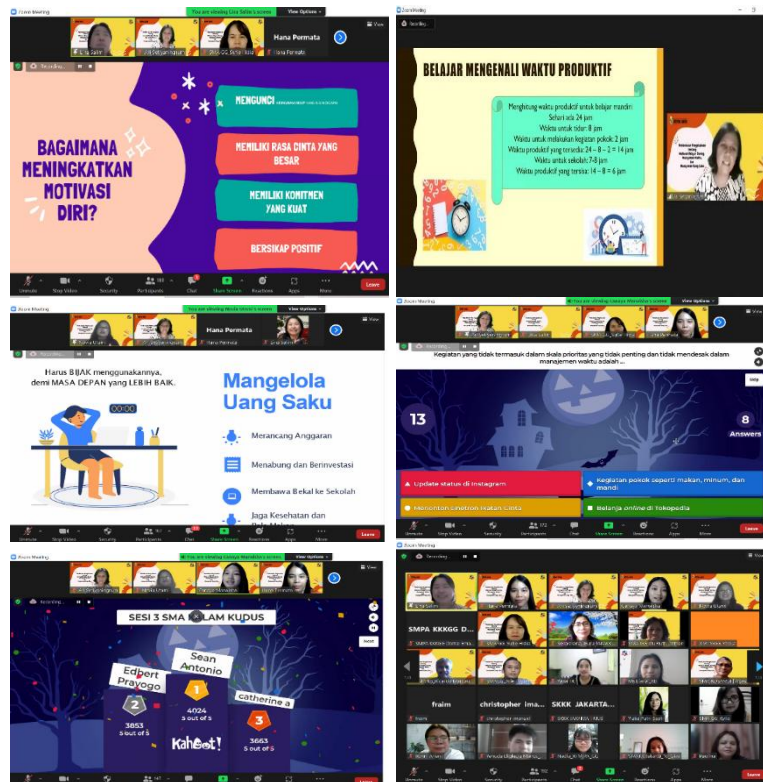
Zoom Meeting

You are viewing Lisa Sofie's screen

View Options

Hana Permata

Hana Permata

BAGAIMANA MENINGKATKAN MOTIVASI DIRI?

MENGUNCI

MEMILIKI RASA CINTA YANG BESAR

MEMILIKI KOMITMEN YANG KUAT

BERSIKAP POSITIF

Leave

Zoom Meeting

BELAJAR MENGENALI WAKTU PRODUKTIF

Menghitung waktu produktif untuk belajar mandiri
Sehari ada 24 jam
Waktu untuk tidur: 8 jam
Waktu untuk melakukan kegiatan pokok: 2 jam
Waktu produktif yang tersedia: 24 – 8 – 2 = 14 jam
Waktu untuk sekolah: 7-8 jam
Waktu produktif yang tersedia: 14 – 8 = 6 jam

Zoom Meeting

View Options

Hana Permata

Hana Permata

Harus BIJAK menggunakannya, demi MASA DEPAN yang LEBIH BAIK.

Mangelola Uang Saku

Merancang Anggaran

Menabung dan Berinvestasi

Membawa Bekal ke Sekolah

Jaga Kesehatan dan

Leave

Zoom Meeting

View Options

Kegiatan yang tidak termasuk dalam skala prioritas yang tidak penting dan tidak mendesak dalam manajemen waktu adalah ...

13

8
Answers

Skip

Update status di Instagram

Kegiatan pokok seperti makan, minum, dan mandi

Menonton sinetron Ikatan Cinta

Belanja online di Tokopedia

Leave

View Options

SESI 3 SMA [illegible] KUDUS

Edbert Pravogo

Sean Antonio

catherine a

2
3853
5 out of 5

1
4024
5 out of 5

3
3663
5 out of 5

Kahoot!

Zoom Meeting

SMPA KKKGG D...

fraim

christopher ima...

SKKK JAKARTA...

Leave